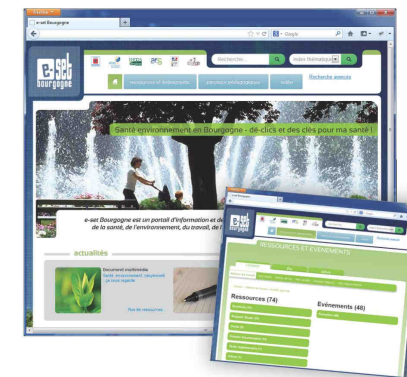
e-set Bourgogne

e-set bourgogne

Recherche...

Index thématique

Recherche avancée

Ressources et événements

Annuaire des structures

Santé environnement en Bourgogne - dé-clics et des clés pour ma santé !

e-set Bourgogne est un portail d'information et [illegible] de la santé, de l'environnement, du travail, de l'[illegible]

actualités

Document multimédia

Santé environnement : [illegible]

RESSOURCES ET ÉVÉNEMENTS

Ressources (74)

Événements (48)